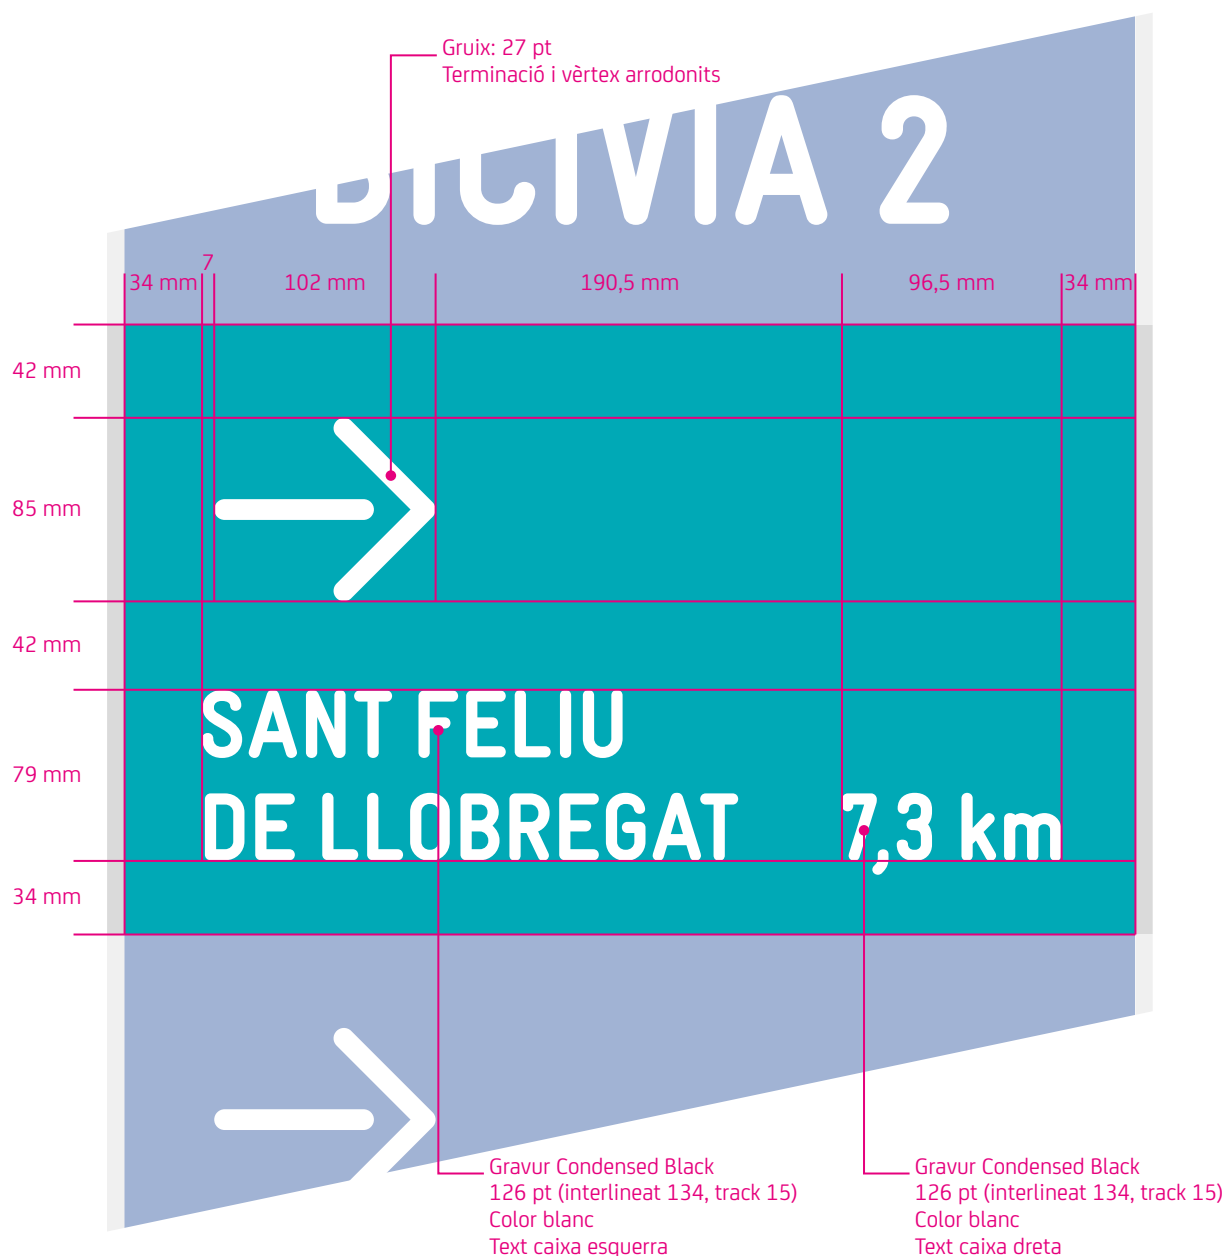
Gruix: 27 pt
Terminació i vèrtex arrodonits

BICIVIA 2

34 mm 7 102 mm 190,5 mm 96,5 mm 34 mm

42 mm

85 mm

42 mm

79 mm

34 mm

SANT FELIU
DE LLOBREGAT 7,3 km

Gravur Condensed Black
126 pt (interlineat 134, track 15)
Color blanc
Text caixa esquerra

Gravur Condensed Black
126 pt (interlineat 134, track 15)
Color blanc
Text caixa dreta